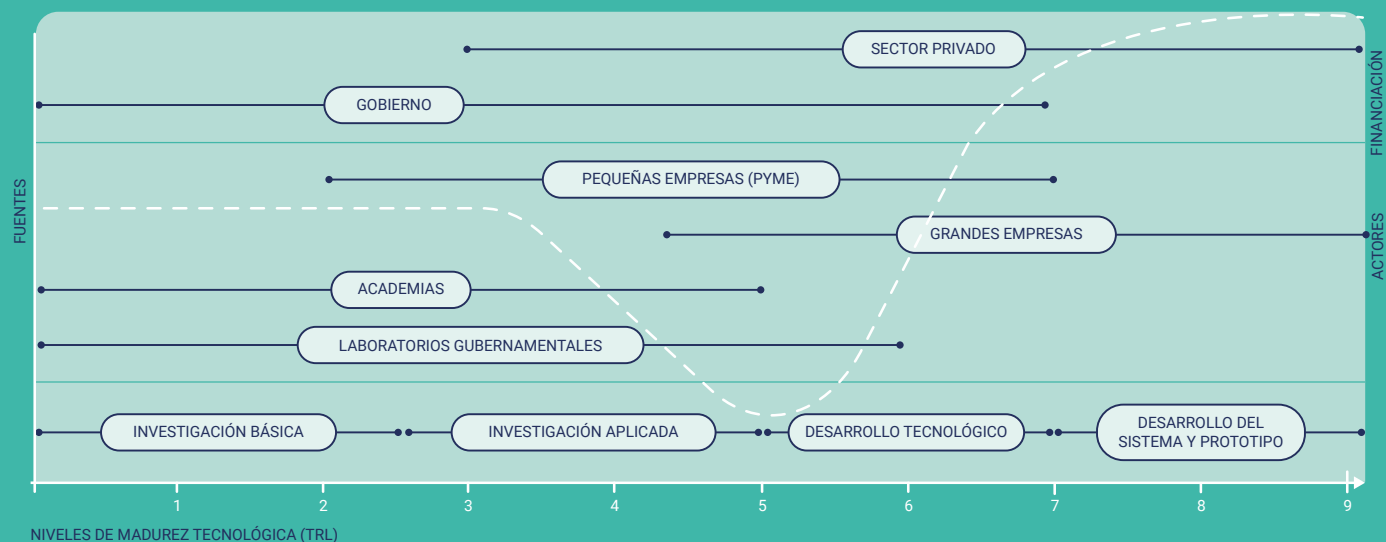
FUENTES

SECTOR PRIVADO

GOBIERNO

FINANCIACIÓN

PEQUEÑAS EMPRESAS (PYME)

GRANDES EMPRESAS

ACTORES

ACADEMIAS

LABORATORIOS GUBERNAMENTALES

INVESTIGACIÓN BÁSICA

INVESTIGACIÓN APLICADA

DESARROLLO TECNOLÓGICO

DESARROLLO DEL SISTEMA Y PROTOTIPO

1 2 3 4 5 6 7 8 9

NIVELES DE MADUREZ TECNOLÓGICA (TRL)